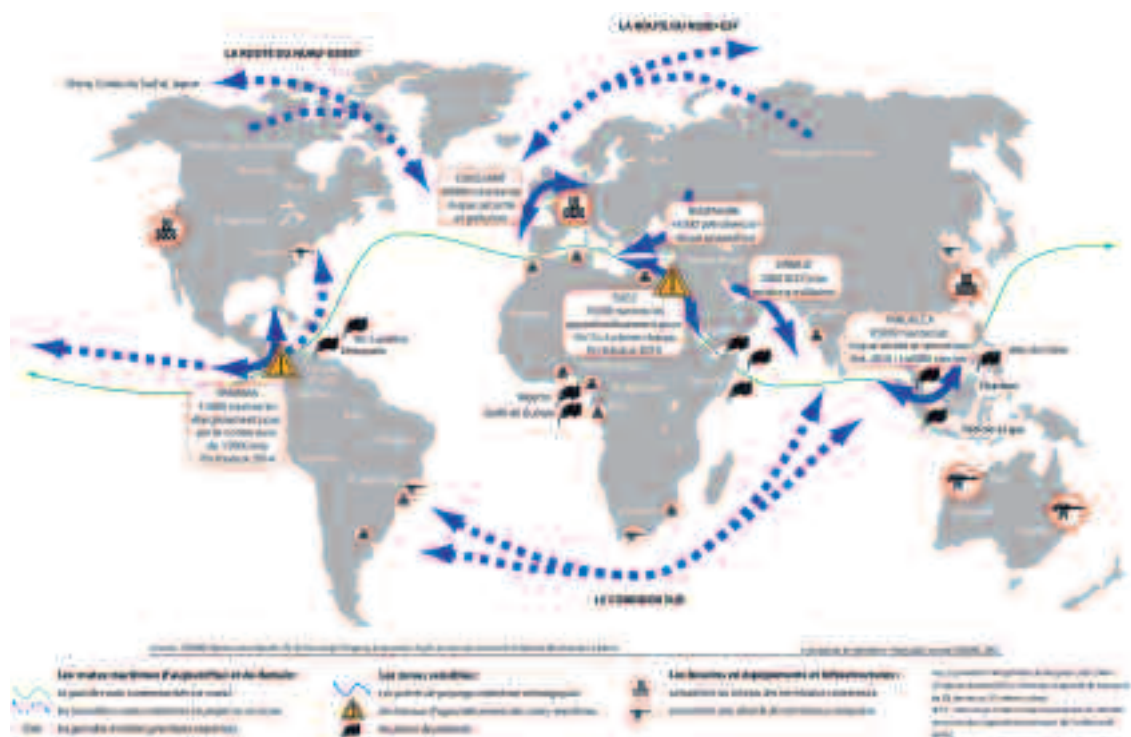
LA ROUTE DU NORD-EST

LA ROUTE DU NORD-OUEST

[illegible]

GIBRALTAR
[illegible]

BOSPHORE
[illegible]

SUEZ
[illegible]

ORMUZ
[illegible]

MALACCA
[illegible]

PANAMA
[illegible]

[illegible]

LE CORRIDOR SUD

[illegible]

Les routes maritimes d'aujourd'hui et de demain

Les zones sensibles

Les besoins en équipement et infrastructures

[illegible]